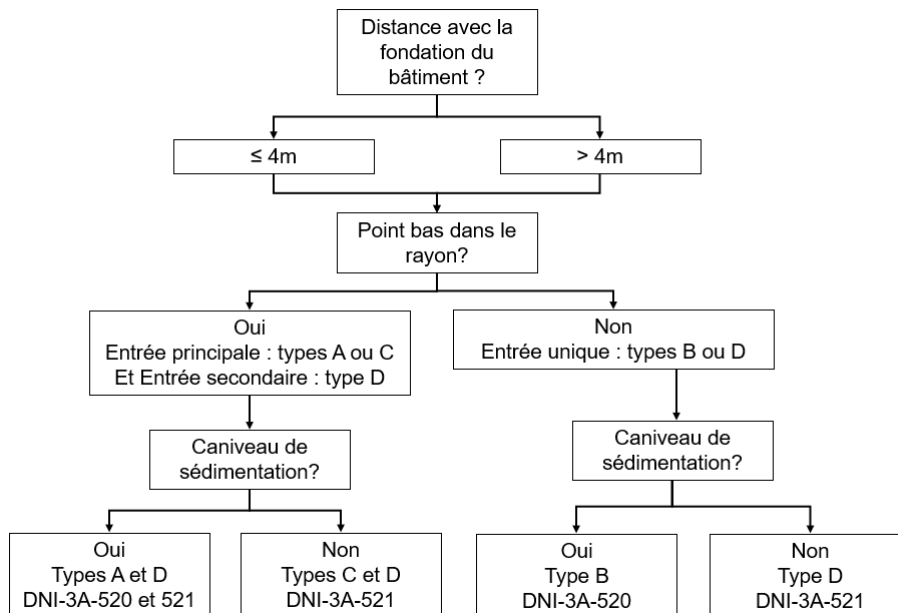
Distance avec la fondation du bâtiment ?

≤ 4m

> 4m

Point bas dans le rayon?

Oui
Entrée principale : types A ou C
Et Entrée secondaire : type D

Non
Entrée unique : types B ou D

Caniveau de sédimentation?

Caniveau de sédimentation?

Oui
Types A et D
DNI-3A-520 et 521

Non
Types C et D
DNI-3A-521

Oui
Type B
DNI-3A-520

Non
Type D
DNI-3A-521